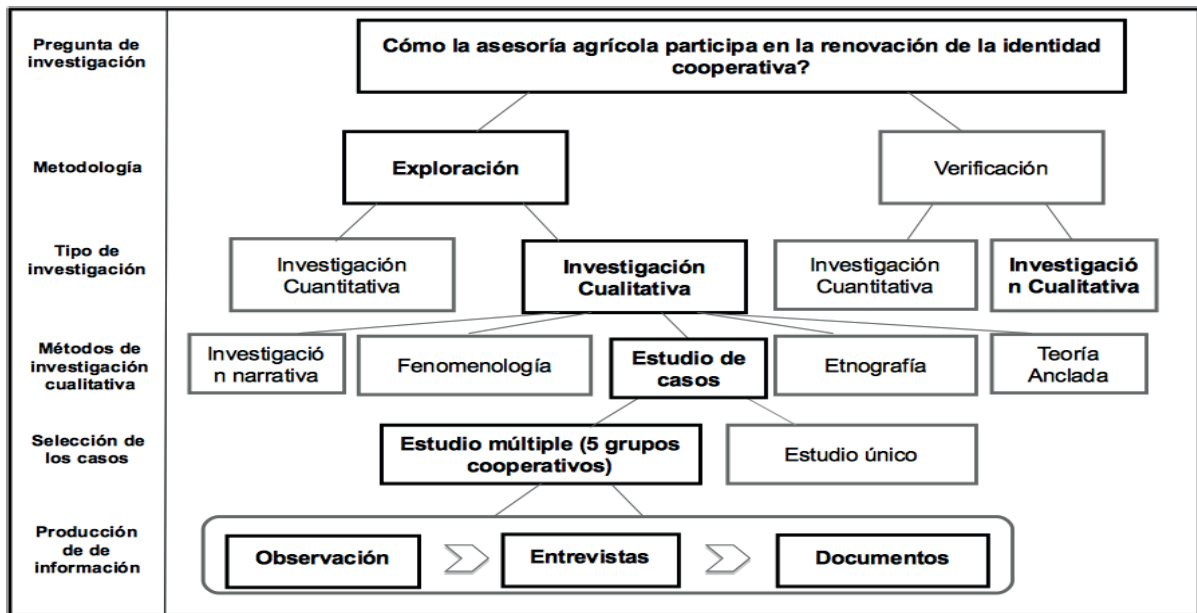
Pregunta de investigación

Cómo la asesoría agrícola participa en la renovación de la identidad cooperativa?

Metodología

Exploración

Verificación

Tipo de investigación

Investigación Cuantitativa

Investigación Cualitativa

Investigación Cuantitativa

Investigación Cualitativa

Métodos de investigación cualitativa

Investigación narrativa

Fenomenología

Estudio de casos

Etnografía

Teoría Anclada

Selección de los casos

Estudio múltiple (5 grupos cooperativos)

Estudio único

Producción de de información

Observación

Entrevistas

Documentos